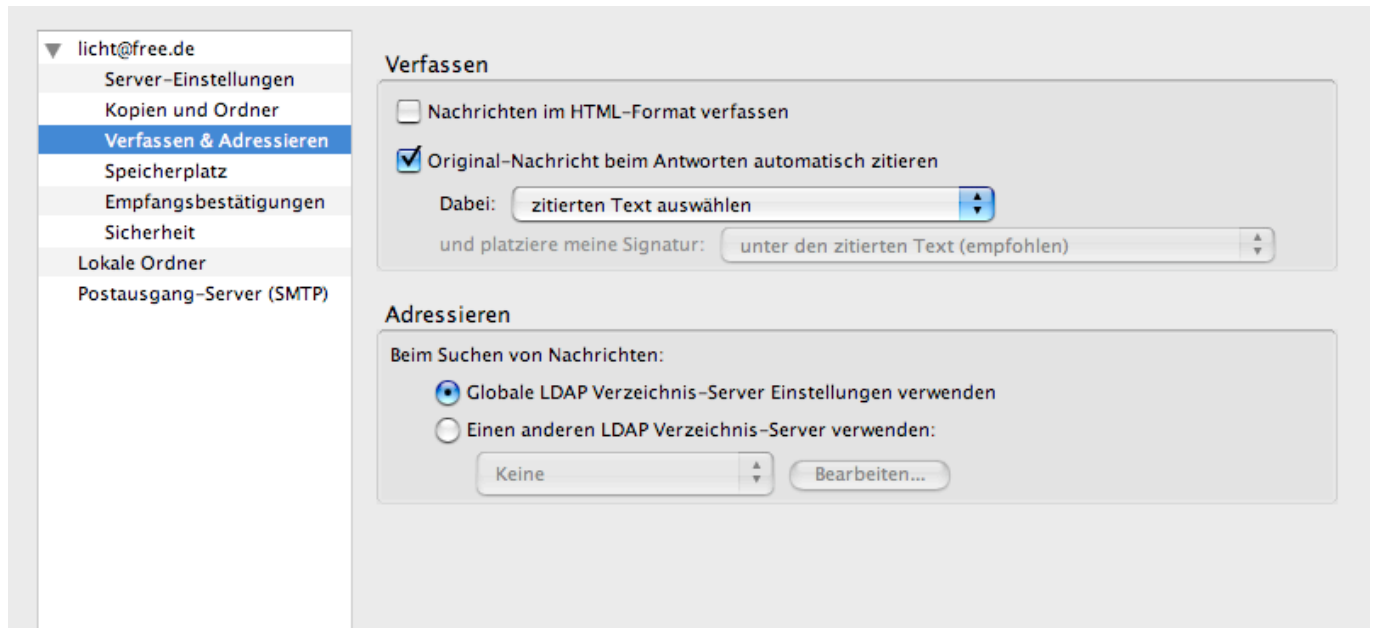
licht@free.de
Server-Einstellungen
Kopien und Ordner
Verfassen & Adressieren
Speicherplatz
Empfangsbestätigungen
Sicherheit
Lokale Ordner
Postausgang-Server (SMTP)

Verfassen

Nachrichten im HTML-Format verfassen

Original-Nachricht beim Antworten automatisch zitieren

Dabei: zitierten Text auswählen

und platziere meine Signatur: unter den zitierten Text (empfohlen)

Adressieren

Beim Suchen von Nachrichten:

Globale LDAP Verzeichnis-Server Einstellungen verwenden

Einen anderen LDAP Verzeichnis-Server verwenden:

Keine

Bearbeiten...